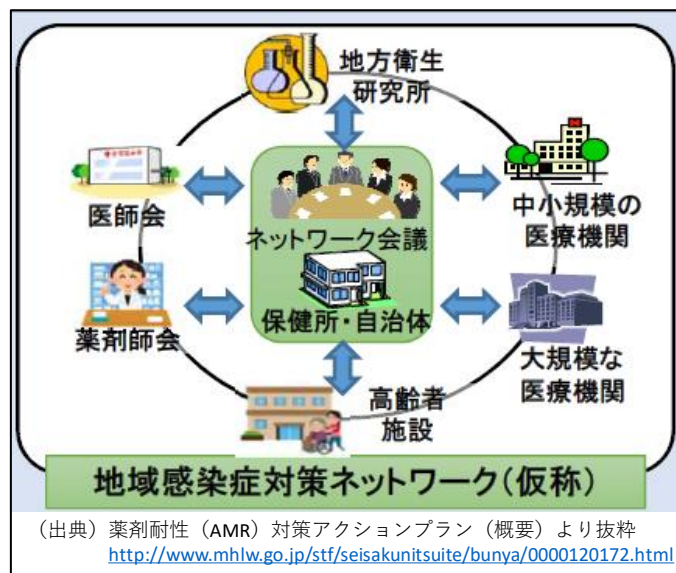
地方衛生研究所

医師会

中小規模の医療機関

ネットワーク会議

保健所・自治体

薬剤師会

大規模な医療機関

高齢者施設

地域感染症対策ネットワーク（仮称）

（出典）薬剤耐性（AMR）対策アクションプラン（概要）より抜粋
http://www.mhlw.go.jp/stf/seisakunitsuite/bunya/0000120172.html